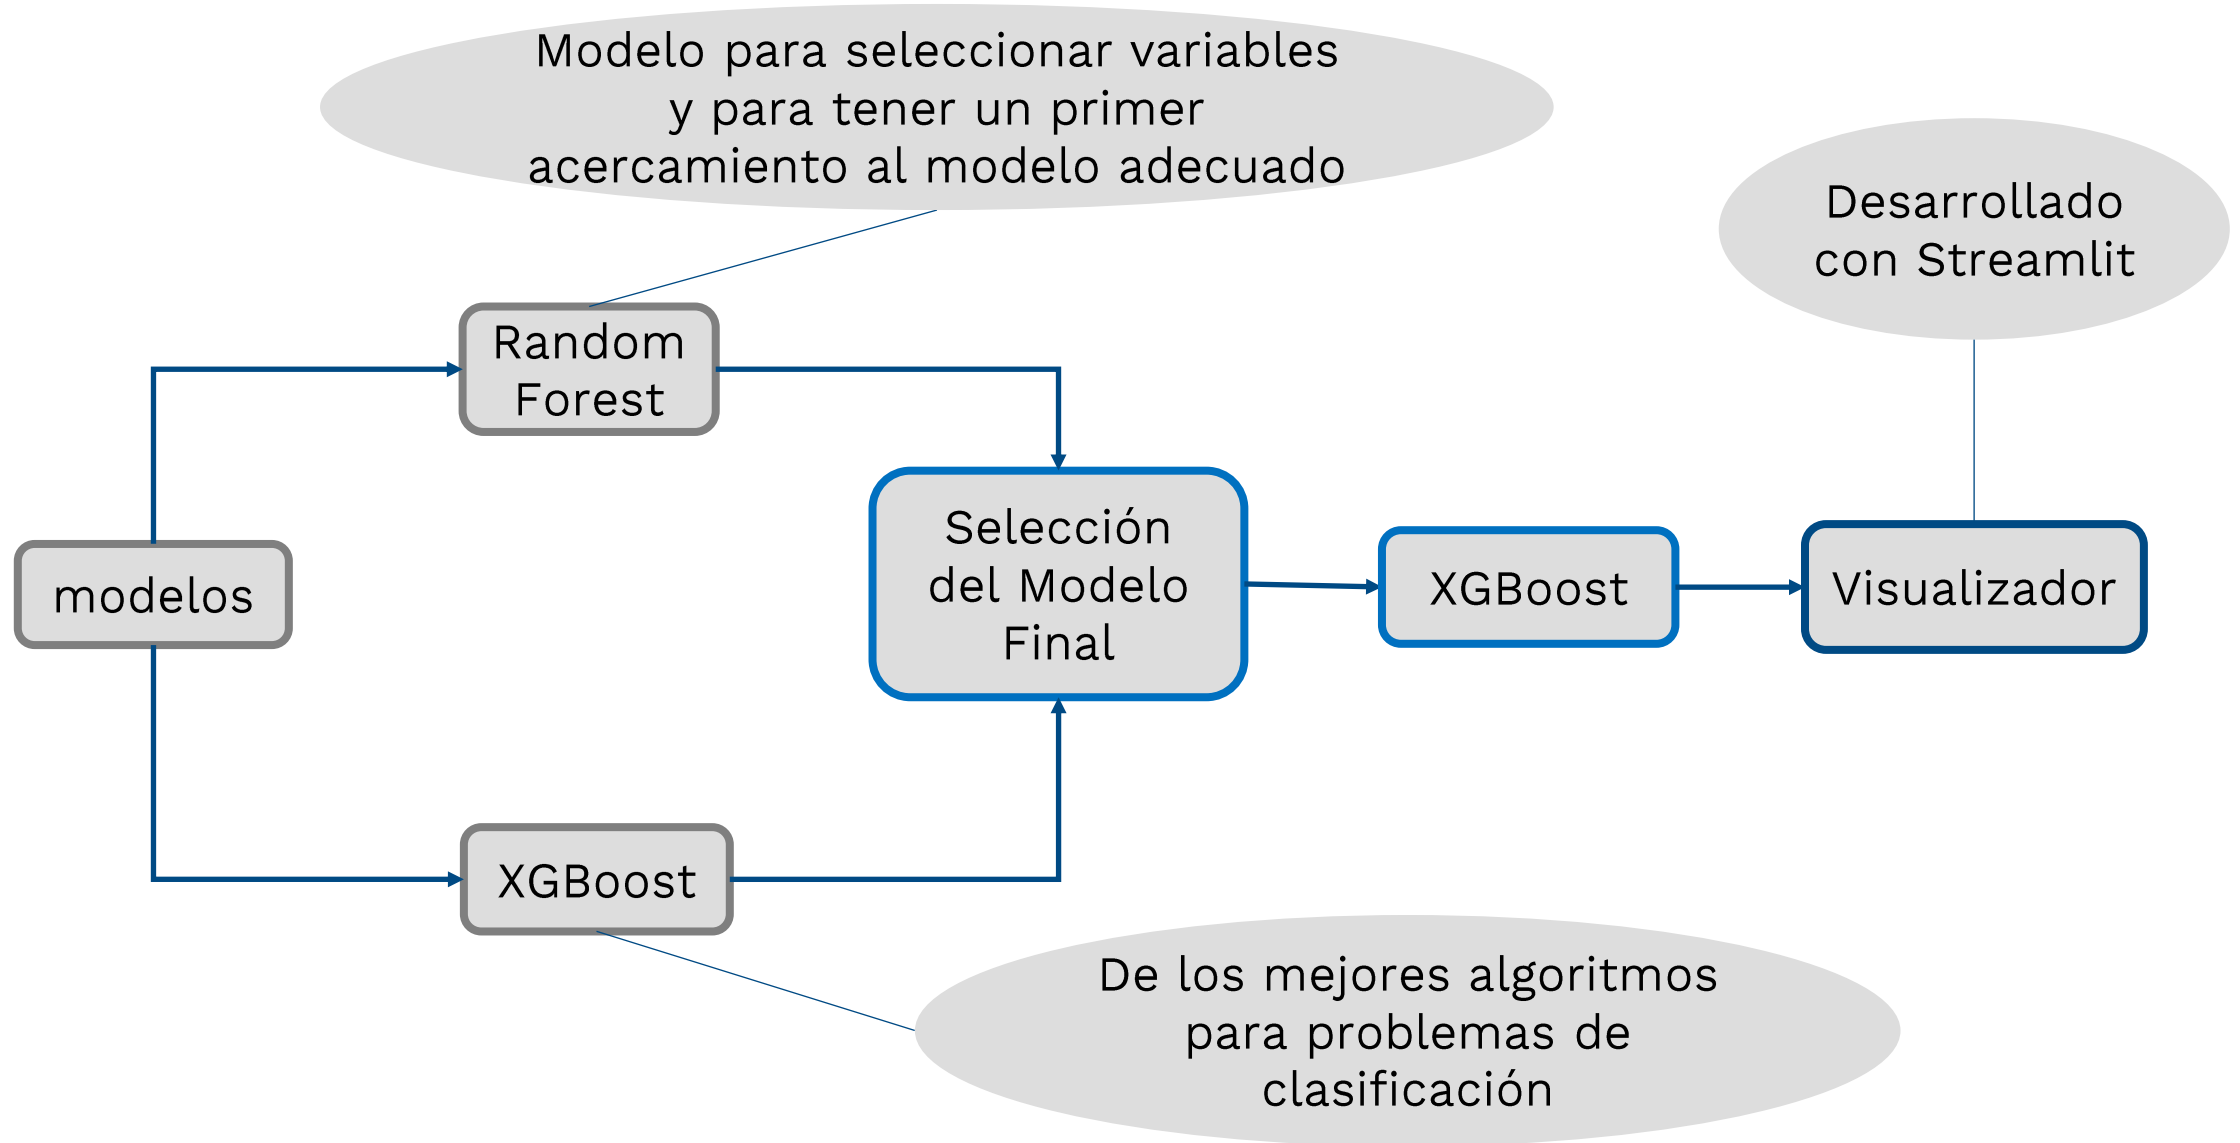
Modelo para seleccionar variables y para tener un primer acercamiento al modelo adecuado

Desarrollado con Streamlit

Random Forest

modelos

Selección del Modelo Final

XGBoost

Visualizador

XGBoost

De los mejores algoritmos para problemas de clasificación